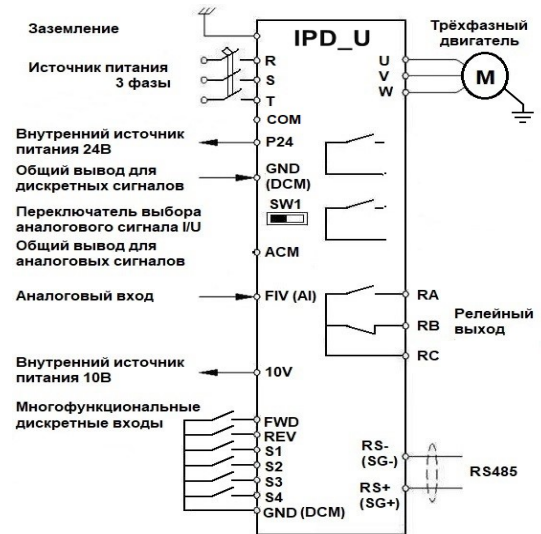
Заземление

IPD_U

Трёхфазный двигатель

Источник питания 3 фазы

R
S
T
COM

U
V
W

M

Внутренний источник питания 24В

P24

Общий вывод для дискретных сигналов

GND (DCM)

Переключатель выбора аналогового сигнала I/U

SW1

Общий вывод для аналоговых сигналов

ACM

Аналоговый вход

FIV (AI)

RA
RB
RC

Релейный выход

Внутренний источник питания 10В

10V

Многофункциональные дискретные входы

FWD
REV
S1
S2
S3
S4
GND (DCM)

RS- (SG-)
RS+ (SG+)

RS485